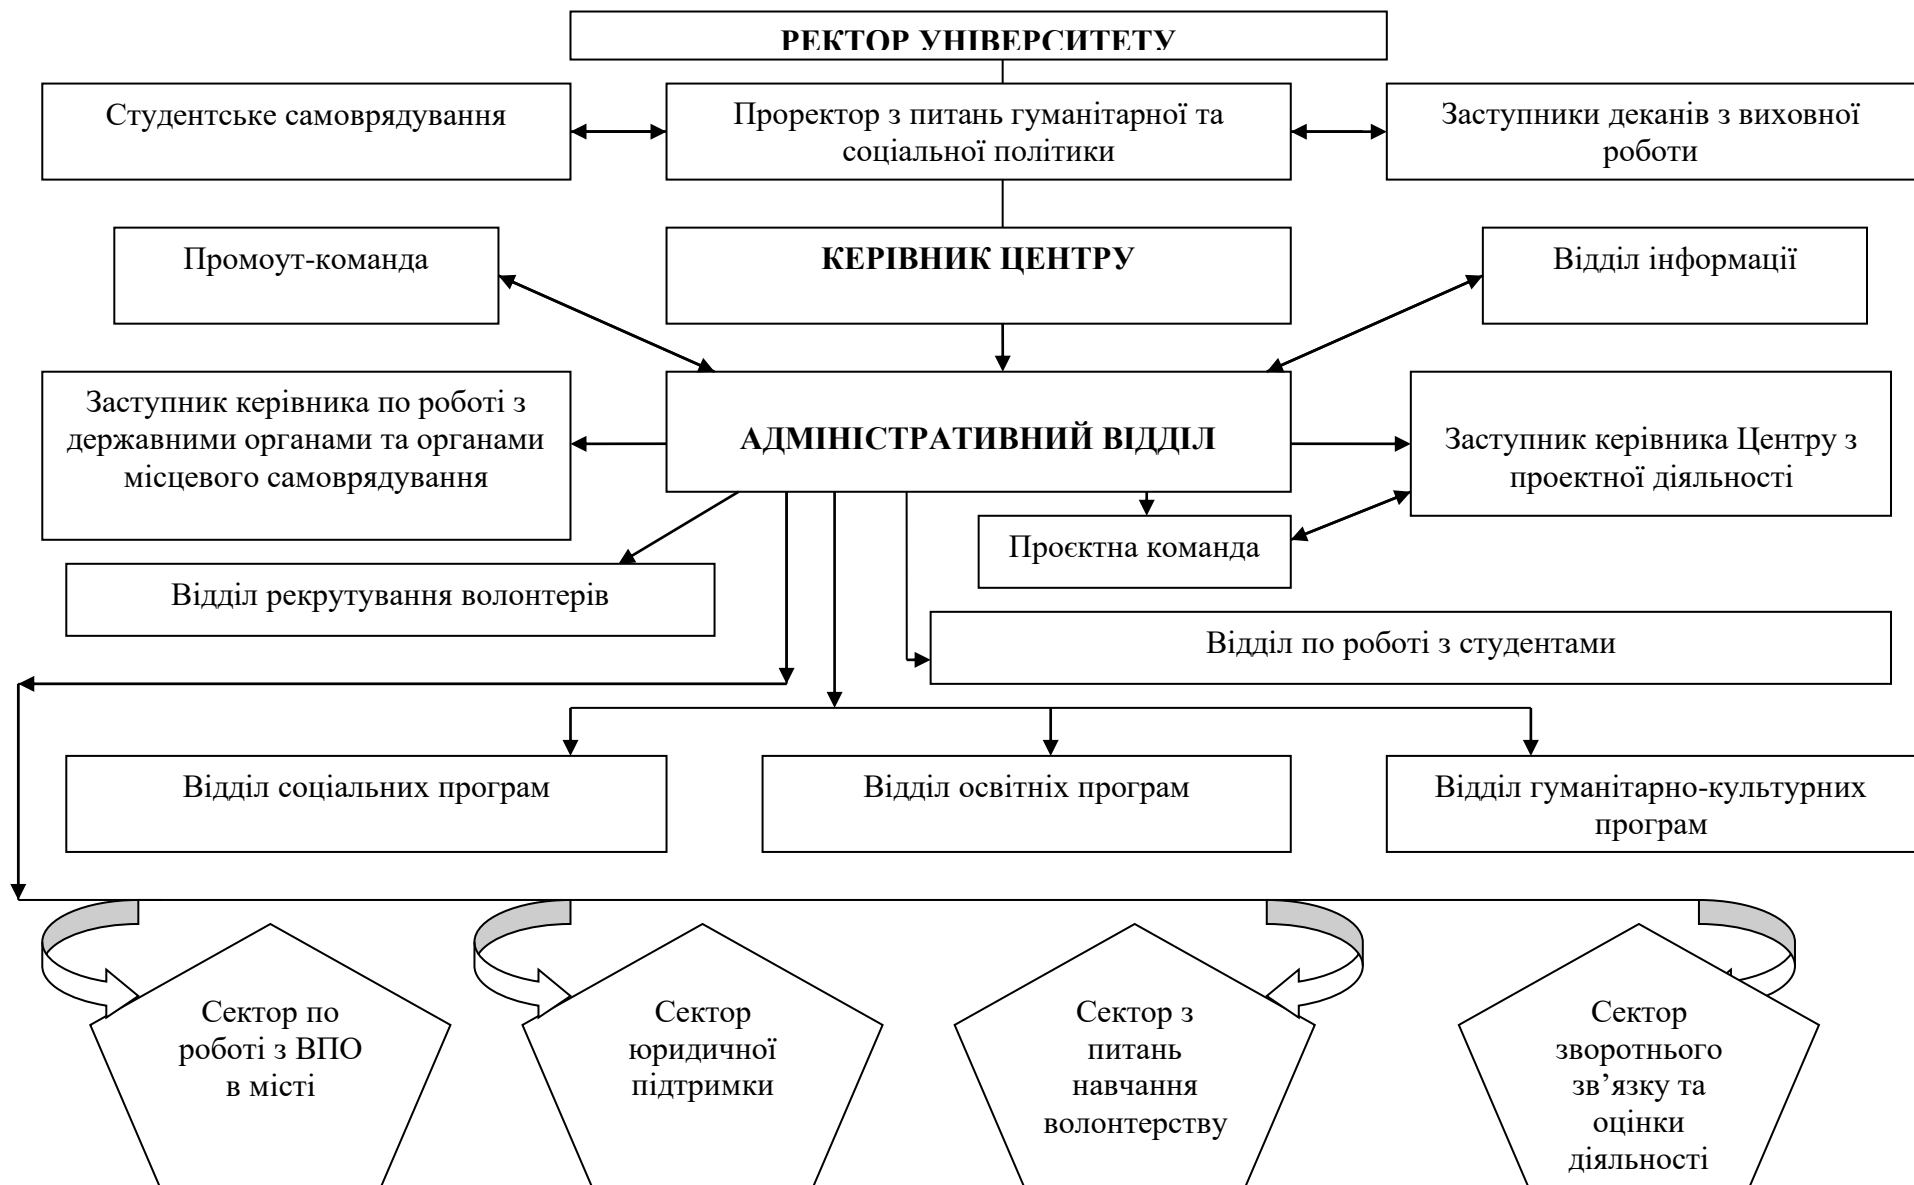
РЕКТОР УНІВЕРСИТЕТУ

Студентське самоврядування

Проректор з питань гуманітарної та соціальної політики

Заступники деканів з виховної роботи

Промоут-команда

КЕРІВНИК ЦЕНТРУ

Відділ інформації

Заступник керівника по роботі з державними органами та органами місцевого самоврядування

АДМІНІСТРАТИВНИЙ ВІДДІЛ

Заступник керівника Центру з проектної діяльності

Проєктна команда

Відділ рекрутування волонтерів

Відділ по роботі з студентами

Відділ соціальних програм

Відділ освітніх програм

Відділ гуманітарно-культурних програм

Сектор по роботі з ВПО в місті

Сектор юридичної підтримки

Сектор з питань навчання волонтерству

Сектор зворотнього зв’язку та оцінки діяльності